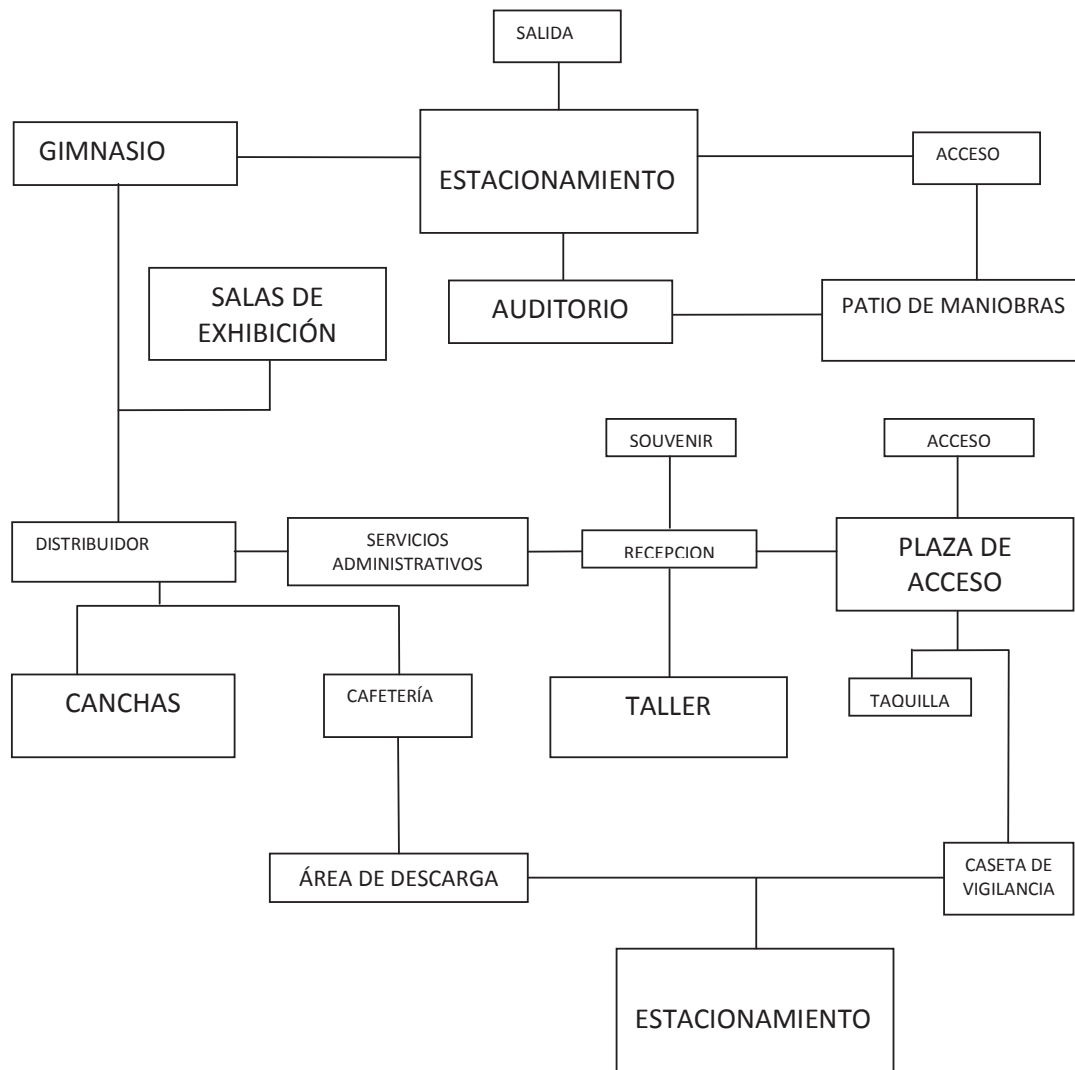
SALIDA

GIMNASIO

ESTACIONAMIENTO

ACCESO

SALAS DE EXHIBICIÓN

AUDITORIO

PATIO DE MANIOBRAS

SOUVENIR

ACCESO

DISTRIBUIDOR

SERVICIOS ADMINISTRATIVOS

RECEPCION

PLAZA DE ACCESO

CANCHAS

CAFETERÍA

TALLER

TAQUILLA

ÁREA DE DESCARGA

CASETA DE VIGILANCIA

ESTACIONAMIENTO